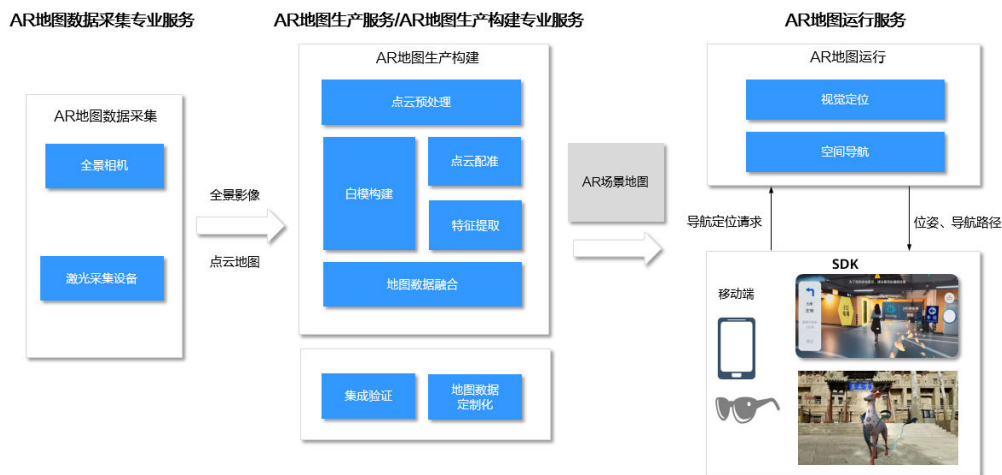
AR地图数据采集专业服务

AR地图数据采集

全景相机

激光采集设备

全景影像

点云地图

AR地图生产服务/AR地图生产构建专业服务

AR地图生产构建

点云预处理

白模构建

点云配准

特征提取

地图数据融合

集成验证

地图数据定制化

AR场景地图

AR地图运行服务

AR地图运行

视觉定位

空间导航

导航定位请求

位姿、导航路径

SDK

移动端